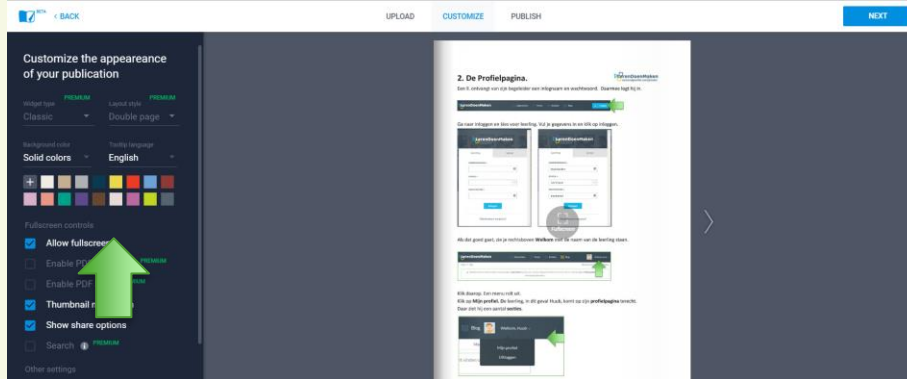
BETA < BACK

UPLOAD CUSTOMIZE PUBLISH

NEXT

Customize the appeareance of your publication

Widget type PREMIUM
Classic

Layout style PREMIUM
Double page

Background color
Solid colors

Tooltip language
English

Fullscreen controls

Allow fullscreen

Enable PDF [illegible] PREMIUM

Enable PDF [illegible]

Thumbnail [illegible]

Show share options

Search PREMIUM

Other settings

2. De Profielpagina.

Een ll. ontvangt van zijn begeleider een inlogname en wachtwoord. Daarmee logt hij in.

Ga naar Inloggen en kies voor leerling. Vul je gegevens in en klik op Inloggen.

Als dat goed gaat, zie je rechtsboven Welkom met de naam van de leerling staan.

Klik daarop. Een menu rolt uit.
Klik op Mijn profiel. De leerling, in dit geval Huub, komt op zijn profielpagina terecht.
Daar ziet hij een aantal secties.

Welkom, Huub

Mijn profiel
Uitloggen